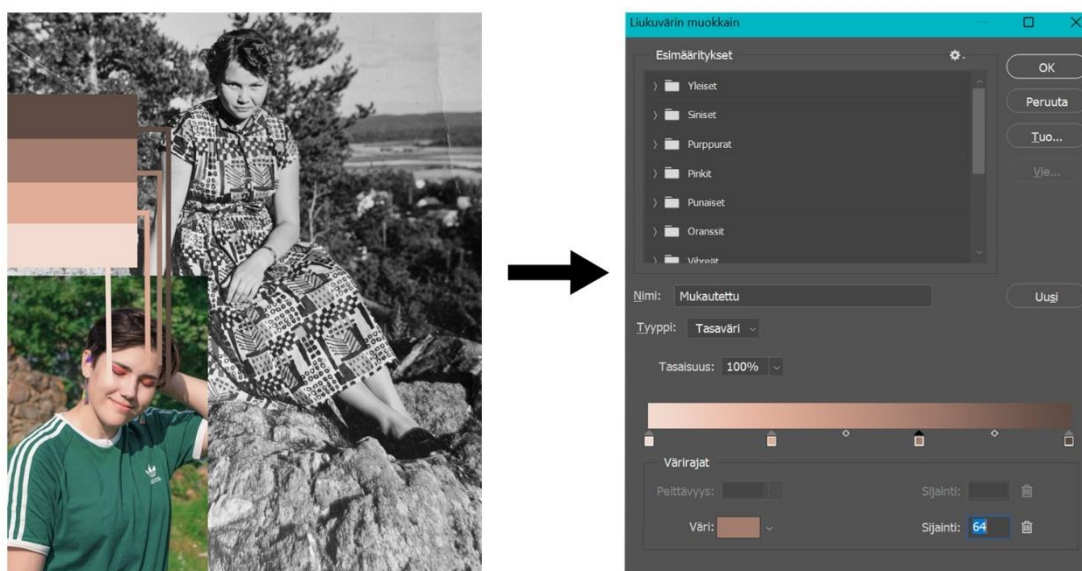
Liukuvärin muokkain

Esimääritykset

Yleiset
Siniset
Purppurat
Pinkit
Punaiset
Oranssit
Vihreät

OK
Peruuta
Tuo...
Vie...

Nimi: Mukautettu
Uusi

Tyyppi: Tasaväri

Tasaisuus: 100%

Värirajat

Peittävyys:
Sijainti:

Väri:
Sijainti: 64